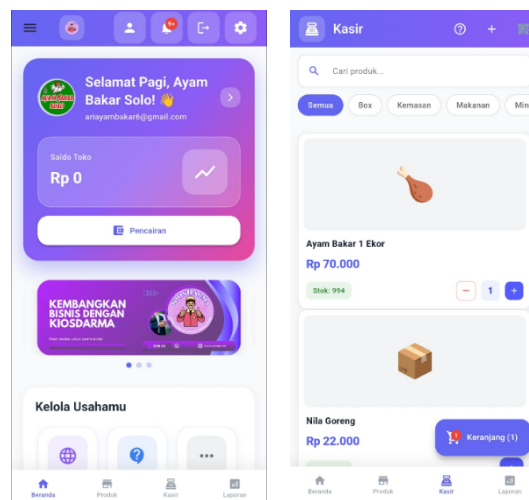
9+

Selamat Pagi, Ayam Bakar Solo! 👋

ariayambakar6@gmail.com

Saldo Toko

Rp 0

Pencairan

KEMBANGKAN BISNIS DENGAN KIOSDARMA

Kelola Usahamu

Beranda

Produk

Kasir

Laporan

Kasir

Cari produk...

Semua

Box

Kemasan

Makanan

Min

Ayam Bakar 1 Ekor

Rp 70.000

Stok: 994

1

Nila Goreng

Rp 22.000

Keranjang (1)

Beranda

Produk

Kasir

Laporan